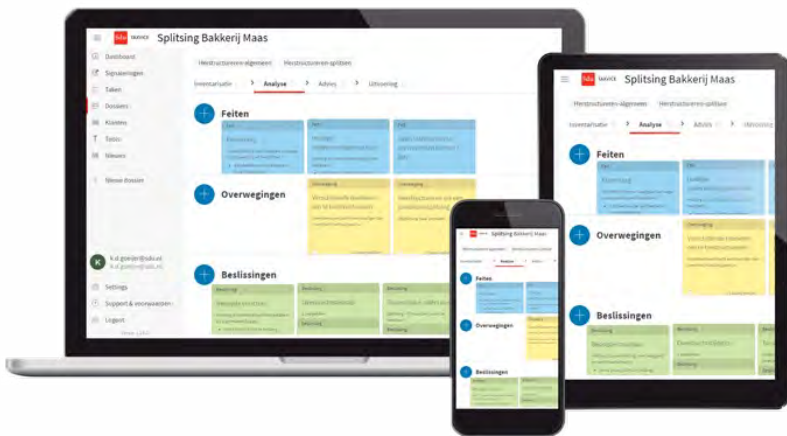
Sdu SERVICE Splitsing Bakkerij Maas

Dashboard
Signaleringen
Taken
Dossiers
Klanten
Teksten
Nieuws
Nieuw dossier

Herstructureren algemeen Herstructureren splitsen

Inventarisatie > Analyse > Advies > Uitvoering

Feiten

Overwegingen

Beslissingen

Settings
Support & voorwaarden
Logout

Sdu SERVICE Splitsing Bakkerij Maas

Herstructureren algemeen Herstructureren splitsen

Inventarisatie > Analyse > Advies > Uitvoering

Feiten

Overwegingen

Beslissingen

Splitsing Bakkerij Maas

Feiten

Overwegingen

Beslissingen